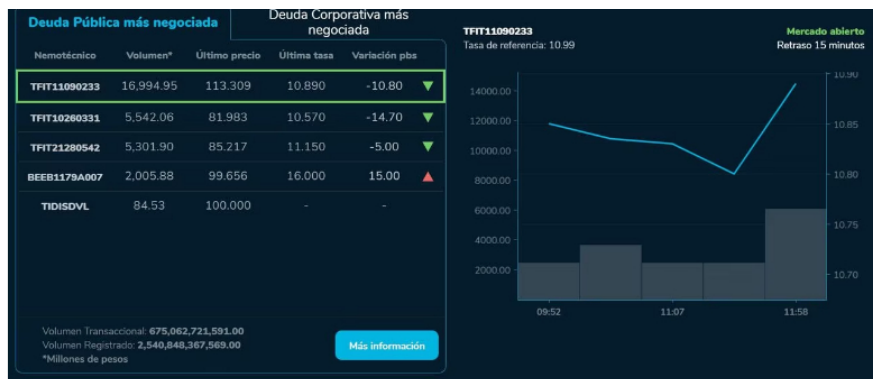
Deuda Pública más negociada | Deuda Corporativa más negociada

| Nemotécnico | Volumen* | Último precio | Última tasa | Variación pbs |
|---|---|---|---|---|
| TFIT11090233 | 16,994.95 | 113.309 | 10.890 | -10.80 |
| TFIT10260331 | 5,542.06 | 81.983 | 10.570 | -14.70 |
| TFIT21280542 | 5,301.90 | 85.217 | 11.150 | -5.00 |
| BEEB1179A007 | 2,005.88 | 99.656 | 16.000 | 15.00 |
| TIDISDVL | 84.53 | 100.000 | - | - |

Volumen Transaccional: 675,062,721,591.00
Volumen Registrado: 2,540,848,367,569.00
*Millones de pesos

Más información

TFIT11090233
Tasa de referencia: 10.99

Mercado abierto
Retraso 15 minutos

14000.00
12000.00
10000.00
8000.00
6000.00
4000.00
2000.00

10.90
10.85
10.80
10.75
10.70

09:52
11:07
11:58